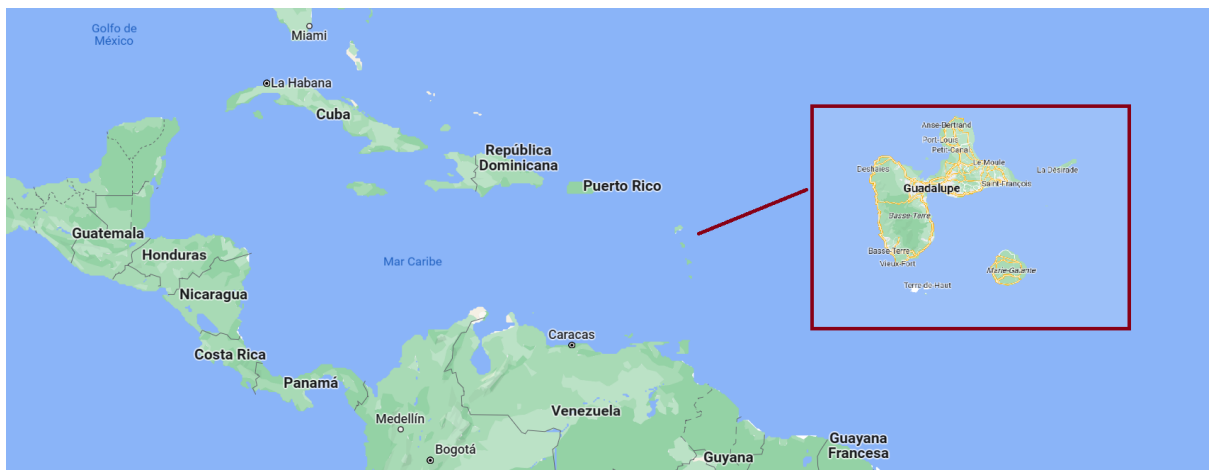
Golfo de México

Miami

La Habana

Cuba

República Dominicana

Puerto Rico

Guatemala

Honduras

Mar Caribe

Nicaragua

Costa Rica

Panamá

Caracas

Medellín

Bogotá

Venezuela

Guyana

Guayana Francesa

Anse-Bertrand

Port-Louis

Petit-Canal

Le Moule

La Désirade

Deshaies

Guadalupe

Saint-François

Basse-Terre

Basse-Terre

Vieux-Fort

Marie-Galante

Terre-de-Haut